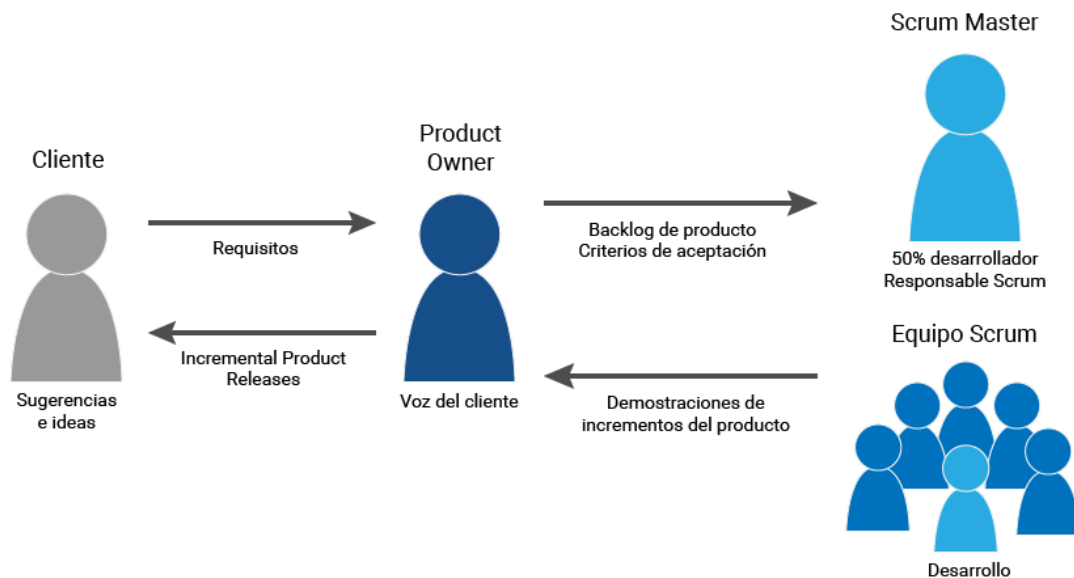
Scrum Master

Cliente

Product Owner

Requisitos

Backlog de producto
Criterios de aceptación

50% desarrollador
Responsable Scrum

Equipo Scrum

Incremental Product Releases

Sugerencias e ideas

Voz del cliente

Demostraciones de incrementos del producto

Desarrollo